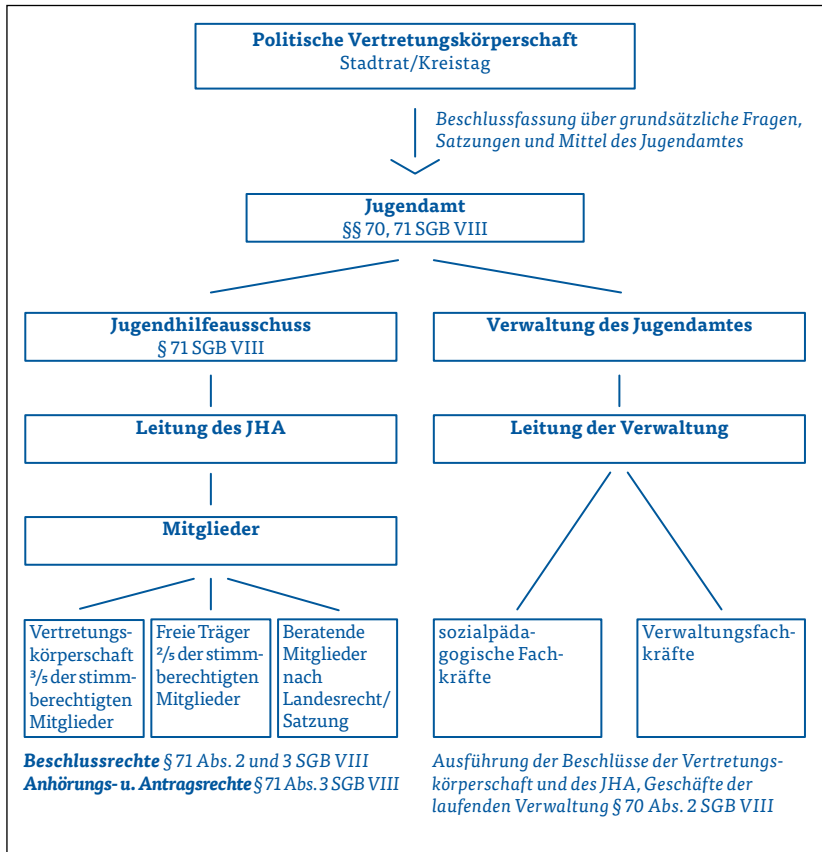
Politische Vertretungskörperschaft
Stadtrat/Kreistag

Beschlussfassung über grundsätzliche Fragen, Satzungen und Mittel des Jugendamtes

Jugendamt
§§ 70, 71 SGB VIII

Jugendhilfeausschuss
§ 71 SGB VIII

Verwaltung des Jugendamtes

Leitung des JHA

Leitung der Verwaltung

Mitglieder

Vertretungskörperschaft $\frac{3}{5}$ der stimmberechtigten Mitglieder

Freie Träger $\frac{2}{5}$ der stimmberechtigten Mitglieder

Beratende Mitglieder nach Landesrecht/ Satzung

sozialpädagogische Fachkräfte

Verwaltungsfachkräfte

Beschlussrechte § 71 Abs. 2 und 3 SGB VIII
Anhörungs- u. Antragsrechte § 71 Abs. 3 SGB VIII

Ausführung der Beschlüsse der Vertretungskörperschaft und des JHA, Geschäfte der laufenden Verwaltung § 70 Abs. 2 SGB VIII